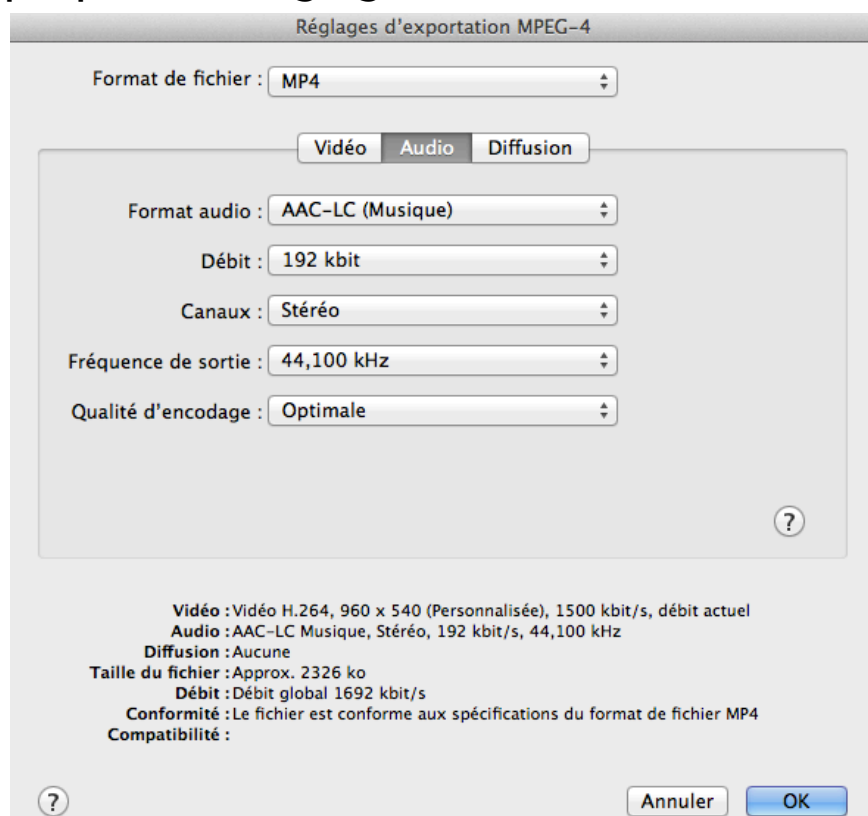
Réglages d'exportation MPEG-4

Format de fichier : MP4

Vidéo | Audio | Diffusion

Format audio : AAC-LC (Musique)

Débit : 192 kbit

Canaux : Stéréo

Fréquence de sortie : 44,100 kHz

Qualité d'encodage : Optimale

?

Vidéo : Vidéo H.264, 960 x 540 (Personnalisée), 1500 kbit/s, débit actuel
Audio : AAC-LC Musique, Stéréo, 192 kbit/s, 44,100 kHz
Diffusion : Aucune
Taille du fichier : Approx. 2326 ko
Débit : Débit global 1692 kbit/s
Conformité : Le fichier est conforme aux spécifications du format de fichier MP4
Compatibilité :

?

Annuler OK